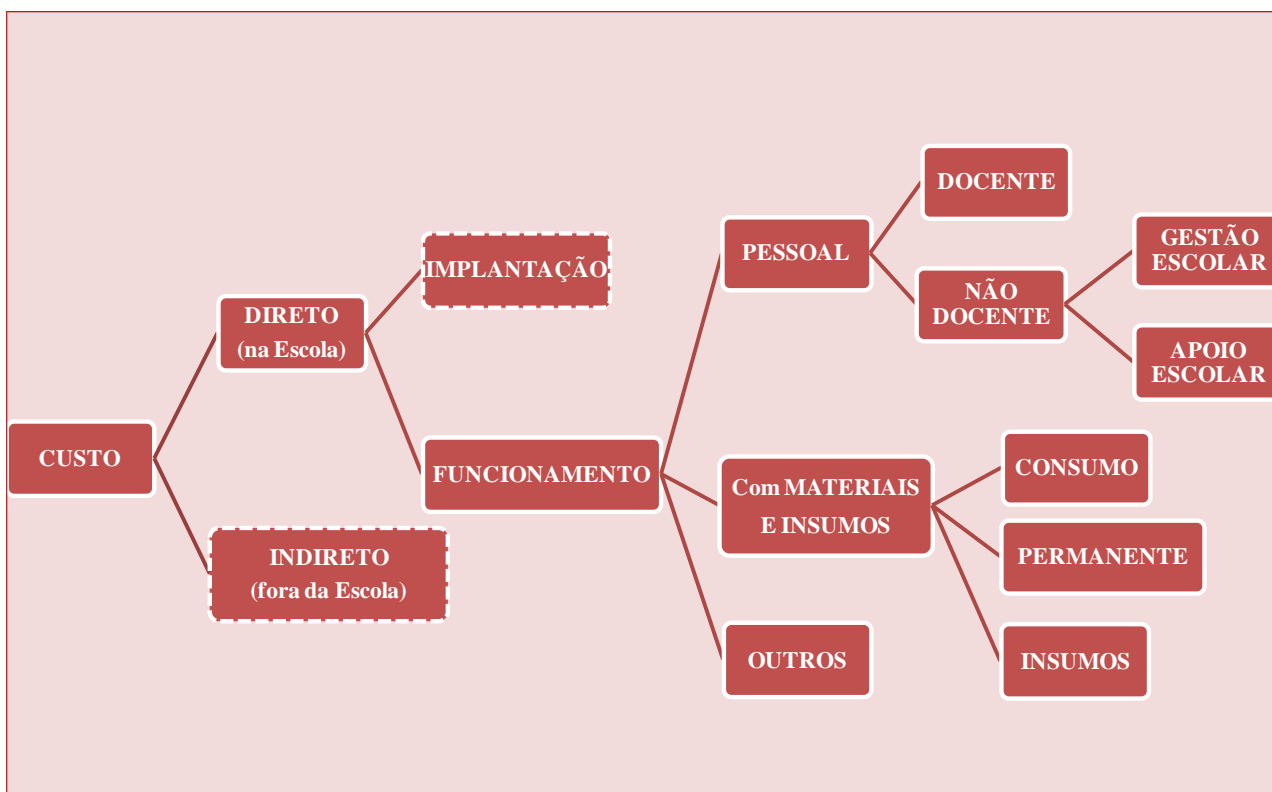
CUSTO

DIRETO
(na Escola)

IMPLANTAÇÃO

FUNCIONAMENTO

INDIRETO
(fora da Escola)

PESSOAL

DOCENTE

NÃO DOCENTE

GESTÃO ESCOLAR

APOIO ESCOLAR

Com MATERIAIS E INSUMOS

CONSUMO

PERMANENTE

INSUMOS

OUTROS